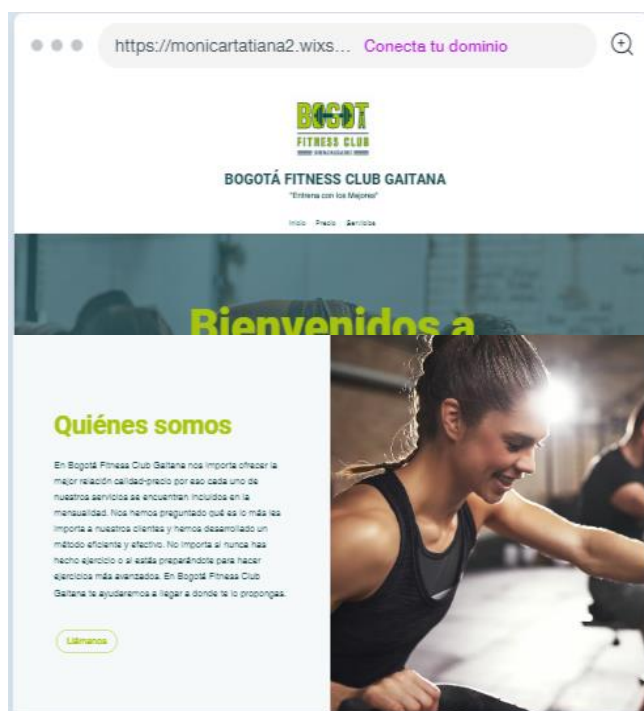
https://monicartatiana2.wixs... Conecta tu dominio

BOGOT FITNESS CLUB

BOGOTÁ FITNESS CLUB GAITANA

"Entrena con los Mejores"

Inicio Precio Servicios

Bienvenidos a

Quiénes somos

En Bogotá Fitness Club Gaitana nos importa ofrecer la mejor relación calidad-precio por eso cada uno de nuestros servicios se encuentran incluidos en la mensualidad. Nos hemos preguntado qué es lo más les importa a nuestros clientes y hemos desarrollado un método eficiente y efectivo. No importa si nunca has hecho ejercicio o si estás preparándote para hacer ejercicios más avanzados. En Bogotá Fitness Club Gaitana te ayudaremos a llegar a donde te lo propongas.

Llámanos